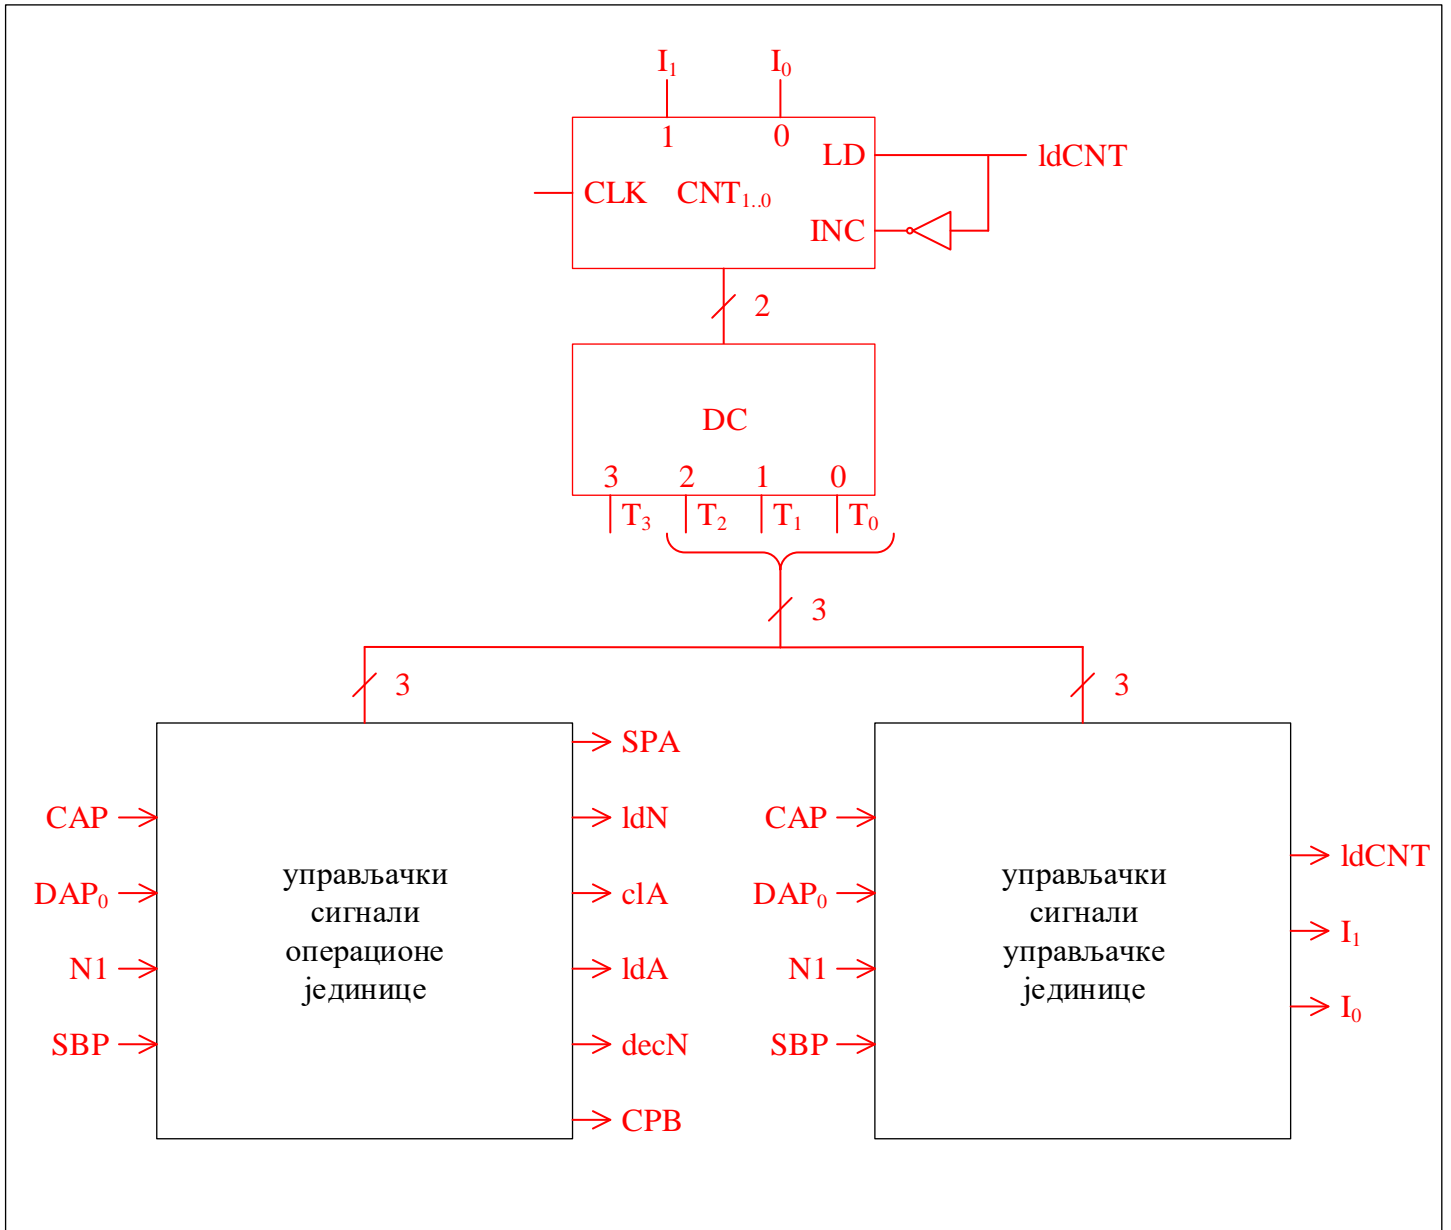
$I_1$ $I_0$

1 0

LD ldCNT

CLK $CNT_{1..0}$

INC

2

DC

3 2 1 0

$T_3$ $T_2$ $T_1$ $T_0$

3

3

3

SPA

CAP ldN

$DAP_0$ clA

N1 ldA

SBP decN

CPB

управљачки сигнали операционе јединице

CAP

$DAP_0$

N1

SBP

управљачки сигнали управљачке јединице

ldCNT

$I_1$

$I_0$